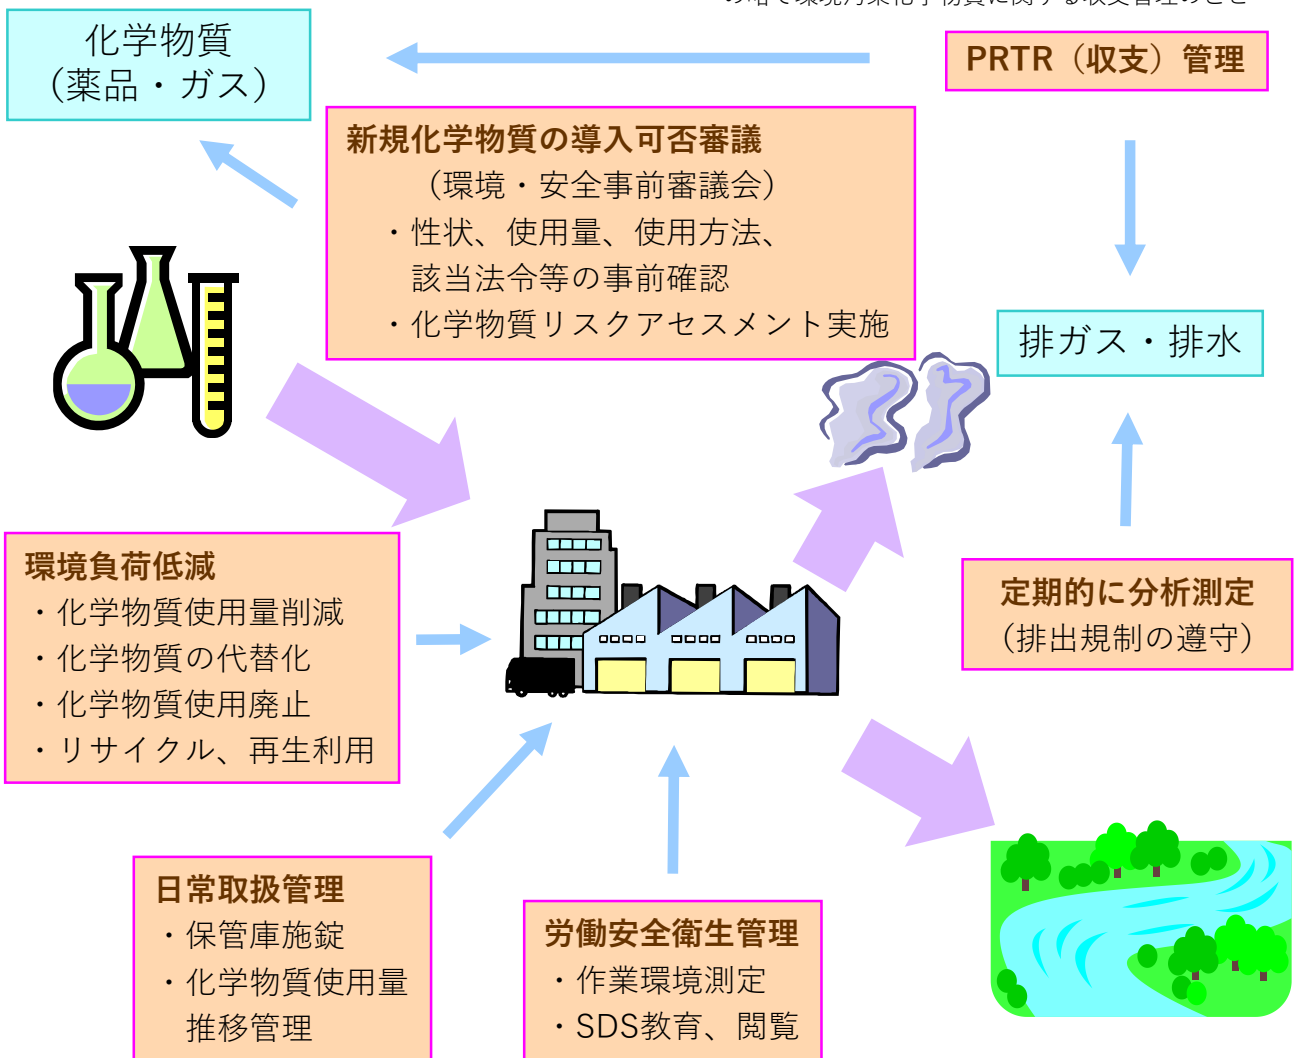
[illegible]

化学物質
（薬品・ガス）

PRTR（収支）管理

新規化学物質の導入可否審議
（環境・安全事前審議会）
・性状、使用量、使用方法、該当法令等の事前確認
・化学物質リスクアセスメント実施

排ガス・排水

環境負荷低減
・化学物質使用量削減
・化学物質の代替化
・化学物質使用廃止
・リサイクル、再生利用

定期的に分析測定
（排出規制の遵守）

日常取扱管理
・保管庫施錠
・化学物質使用量推移管理

労働安全衛生管理
・作業環境測定
・SDS教育、閲覧